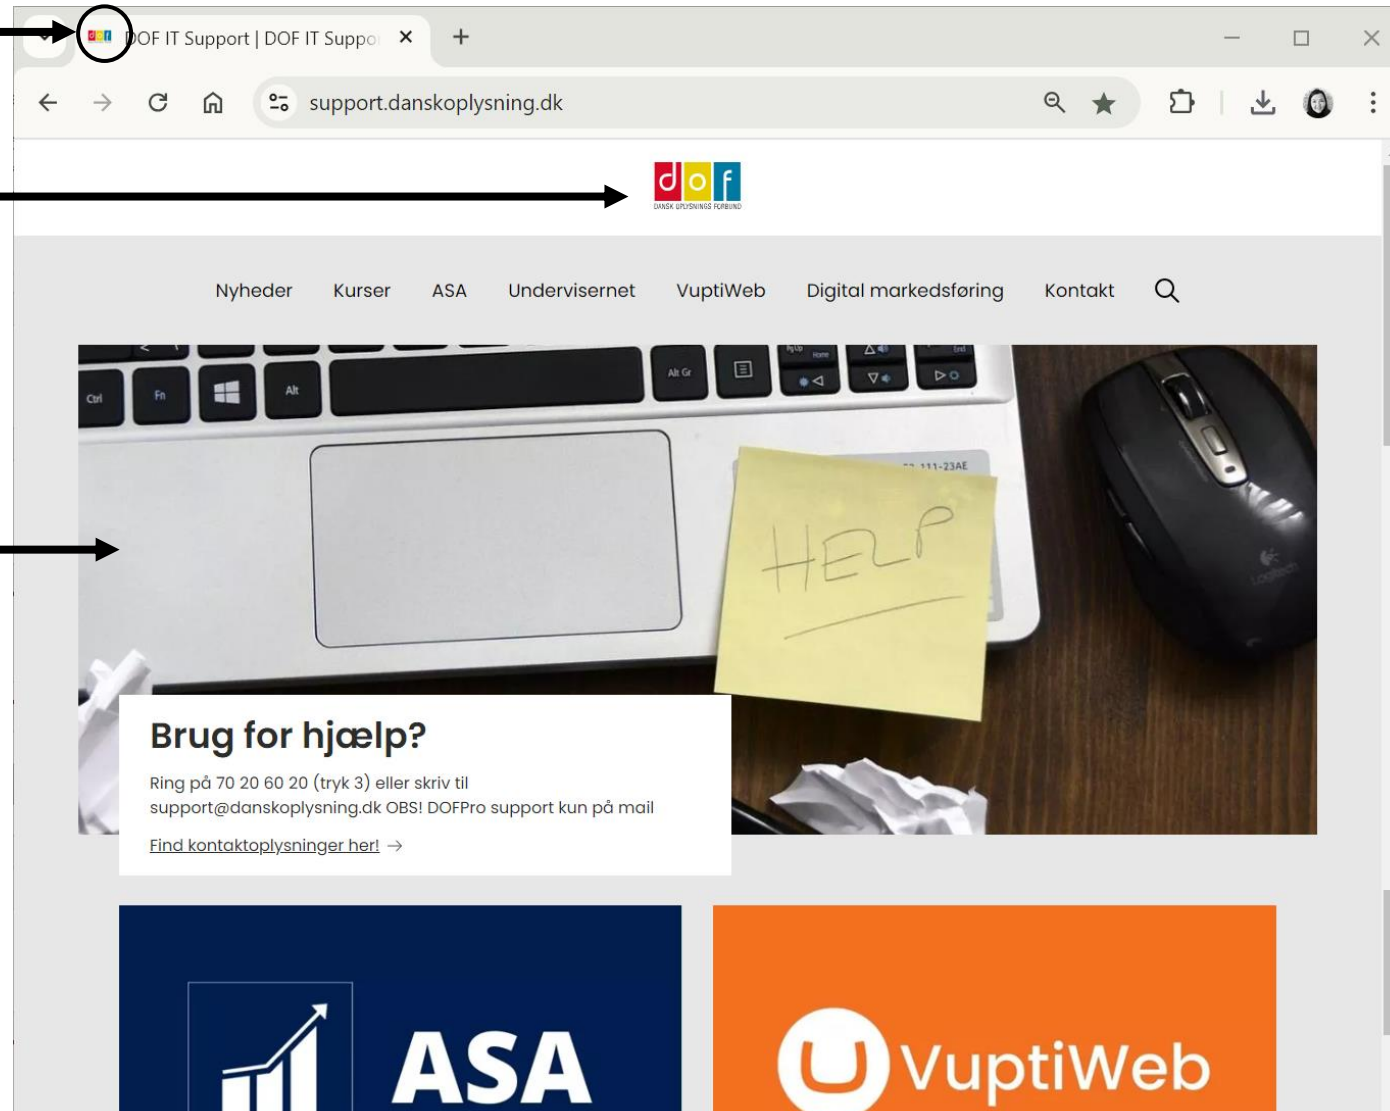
DOF IT Support | DOF IT Suppo

support.danskoplysning.dk

dof
DANSK OPLYSNINGS FORBUND

Nyheder Kurser ASA Undervisernet VuptiWeb Digital markedsføring Kontakt

HELP

Brug for hjælp?

Ring på 70 20 60 20 (tryk 3) eller skriv til support@danskoplysning.dk OBS! DOFPro support kun på mail

Find kontaktoplysninger her! →

ASA

VuptiWeb